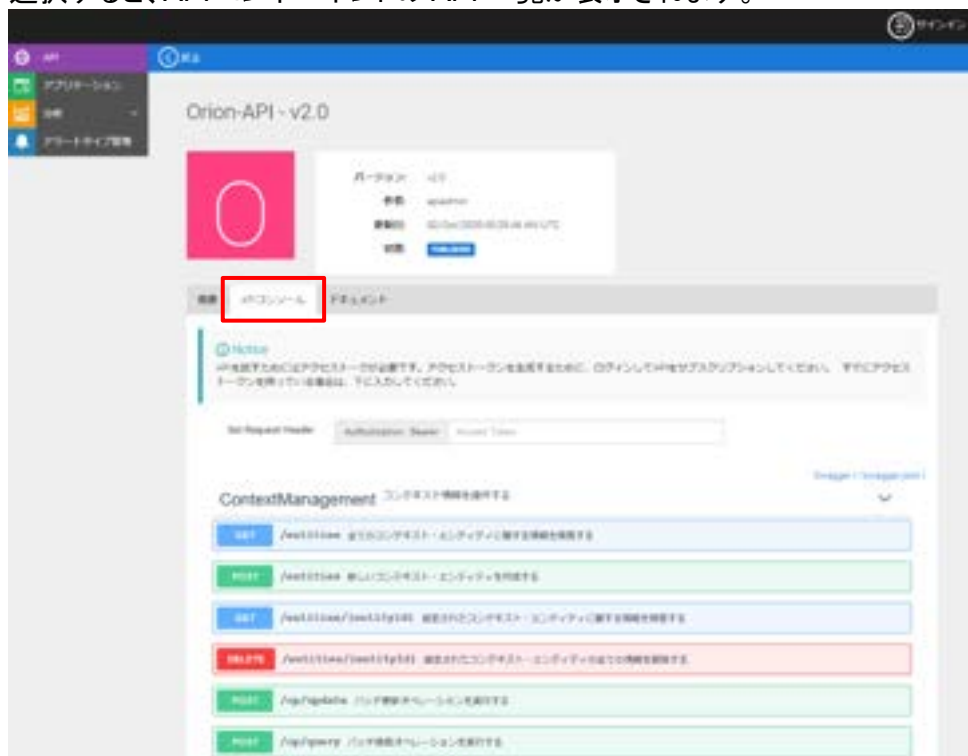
選択すると、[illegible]

サインイン

API
アプリケーション
分析
アラートタイプ管理

戻る

Orion-API - v2.0

バージョン v2.0
作者 apiadmin
更新日 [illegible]
状態 PUBLISHED

概要 APIコンソール ドキュメント

Notice
APIを試すためにはアクセストークンが必要です。アクセストークンを生成するために、ログインしてAPIをサブスクリプションしてください。 すでにアクセストークンを持っている場合は、下に入力してください。

Set Request Header Authorization: Bearer Access Token

Swagger ( /swagger.json )

ContextManagement コンテキスト情報を操作する

GET /entities まとめてコンテキスト・エンティティに関する情報を検索する
POST /entities 新しいコンテキスト・エンティティを作成する
GET /entities/{entityId} 指定されたコンテキスト・エンティティに関する情報を検索する
DELETE /entities/{entityId} 指定されたコンテキスト・エンティティのすべての情報を削除する
POST /op/update バッチ更新オペレーションを実行する
POST /op/query バッチ検索オペレーションを実行する